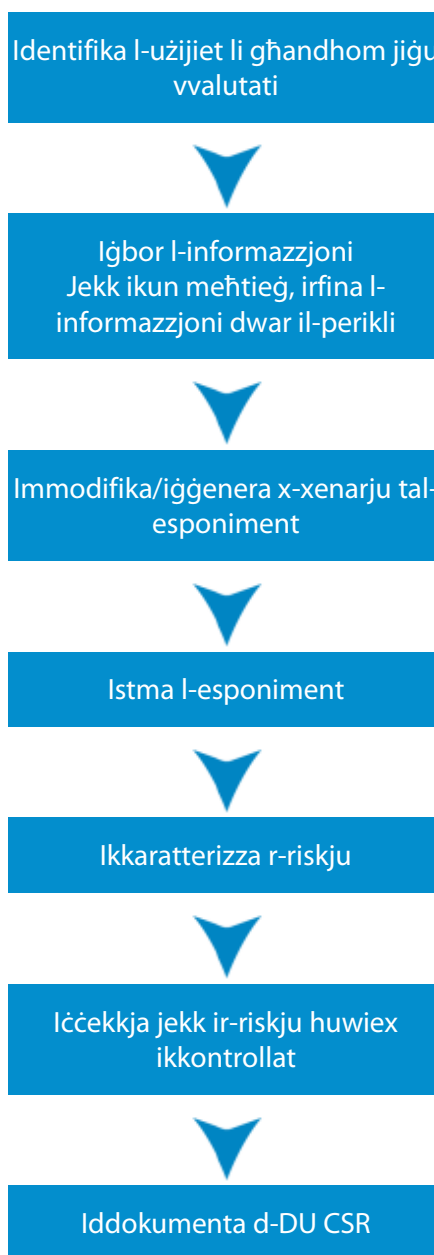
Identifika l-użijiet li għandhom jiġu vvalutati

Iġbor l-informazzjoni
Jekk ikun meħtieġ, irfina l-informazzjoni dwar il-perikli

Immodifika/iġġenera x-xenarju tal-esponiment

Istma l-esponiment

Ikkaratterizza r-riskju

Iċċekkja jekk ir-riskju huwiex ikkontrollat

Iddokumenta d-DU CSR